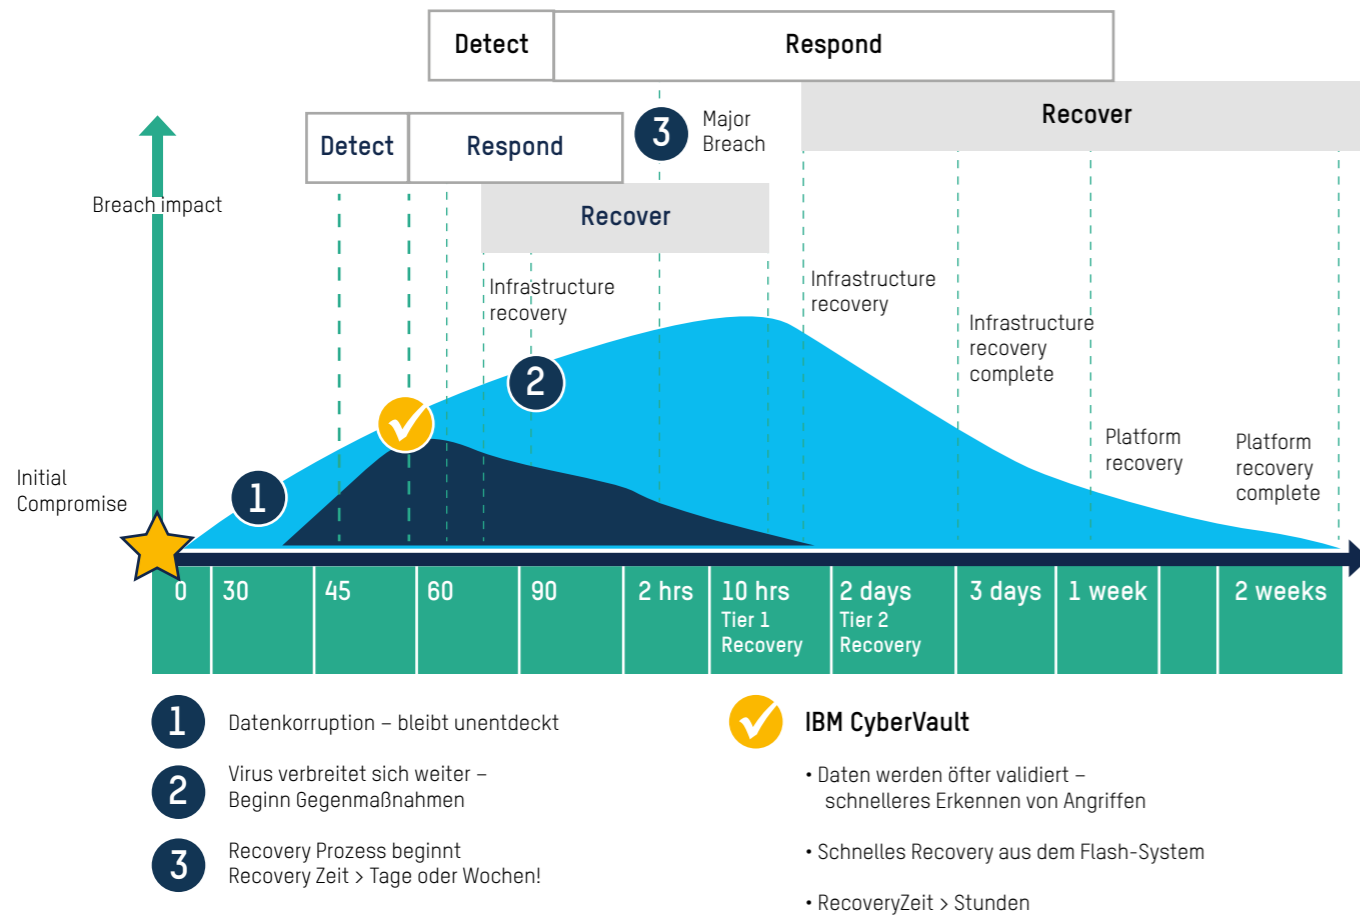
Detect | Respond

Detect | Respond

3 Major Breach

Recover

Recover

Breach impact

Infrastructure recovery

Infrastructure recovery

Infrastructure recovery complete

2

1

Initial Compromise

Platform recovery

Platform recovery complete

0 | 30 | 45 | 60 | 90 | 2 hrs | 10 hrs Tier 1 Recovery | 2 days Tier 2 Recovery | 3 days | 1 week | | 2 weeks

1 Datenkorruption – bleibt unentdeckt

2 Virus verbreitet sich weiter – Beginn Gegenmaßnahmen

3 Recovery Prozess beginnt Recovery Zeit > Tage oder Wochen!

IBM CyberVault

• Daten werden öfter validiert – schnelleres Erkennen von Angriffen

• Schnelles Recovery aus dem Flash-System

• RecoveryZeit > Stunden